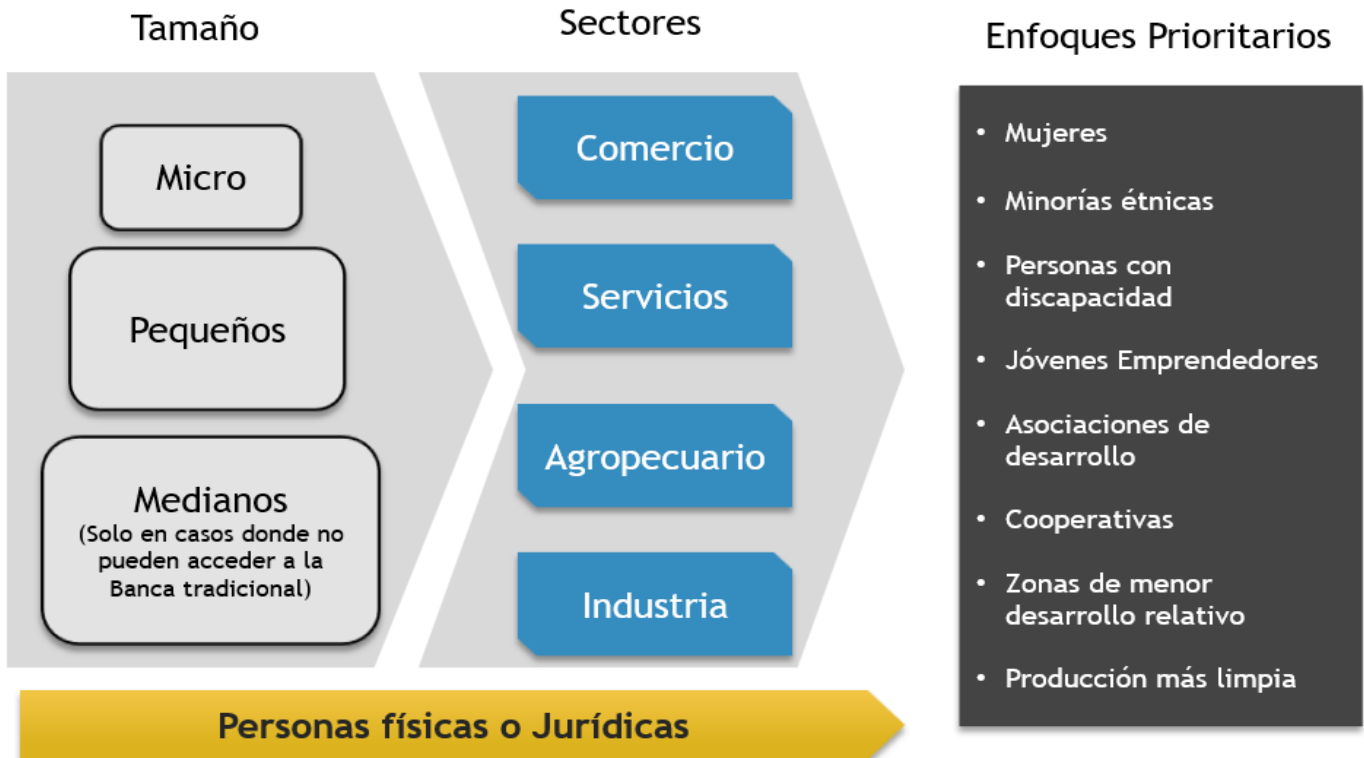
Tamaño

Micro

Pequeños

Medianos
(Solo en casos donde no pueden acceder a la Banca tradicional)

Sectores

Comercio

Servicios

Agropecuario

Industria

Enfoques Prioritarios

- Mujeres
- Minorías étnicas
- Personas con discapacidad
- Jóvenes Emprendedores
- Asociaciones de desarrollo
- Cooperativas
- Zonas de menor desarrollo relativo
- Producción más limpia

Personas físicas o Jurídicas